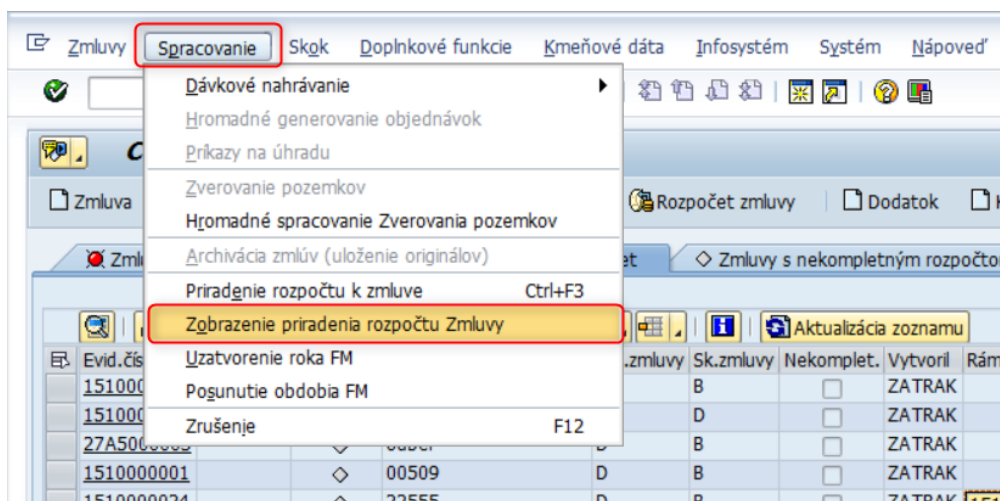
Zmluvy Spracovanie Skok Doplnkové funkcie Kmeňové dáta Infosystém Systém Nápoveď

Dávkové nahrávanie
Hromadné generovanie objednávok
Príkazy na úhradu
Zverovanie pozemkov
Hromadné spracovanie Zverovania pozemkov
Archivácia zmlúv (uloženie originálov)
Priradenie rozpočtu k zmluve Ctrl+F3
Zobrazenie priradenia rozpočtu Zmluvy
Uzatvorenie roka FM
Posunutie obdobia FM
Zrušenie F12

C

Zmluva
Rozpočet zmluvy
Dodatok

Zml
et
Zmluvy s nekompletným rozpočto

Aktualizácia zoznamu

| Evid.čís | | | .zmluvy | Sk.zmluvy | Nekomplet. | Vytvoril | Rám |
|---|---|---|---|---|---|---|---|
| 151000 | | | | B | | ZATRAK | |
| 151000 | | | | D | | ZATRAK | |
| 27A500 | | | | B | | ZATRAK | |
| 1510000001 | ◇ | 00509 | D | B | | ZATRAK | |
| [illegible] | | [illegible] | | | | ZATRAK | |